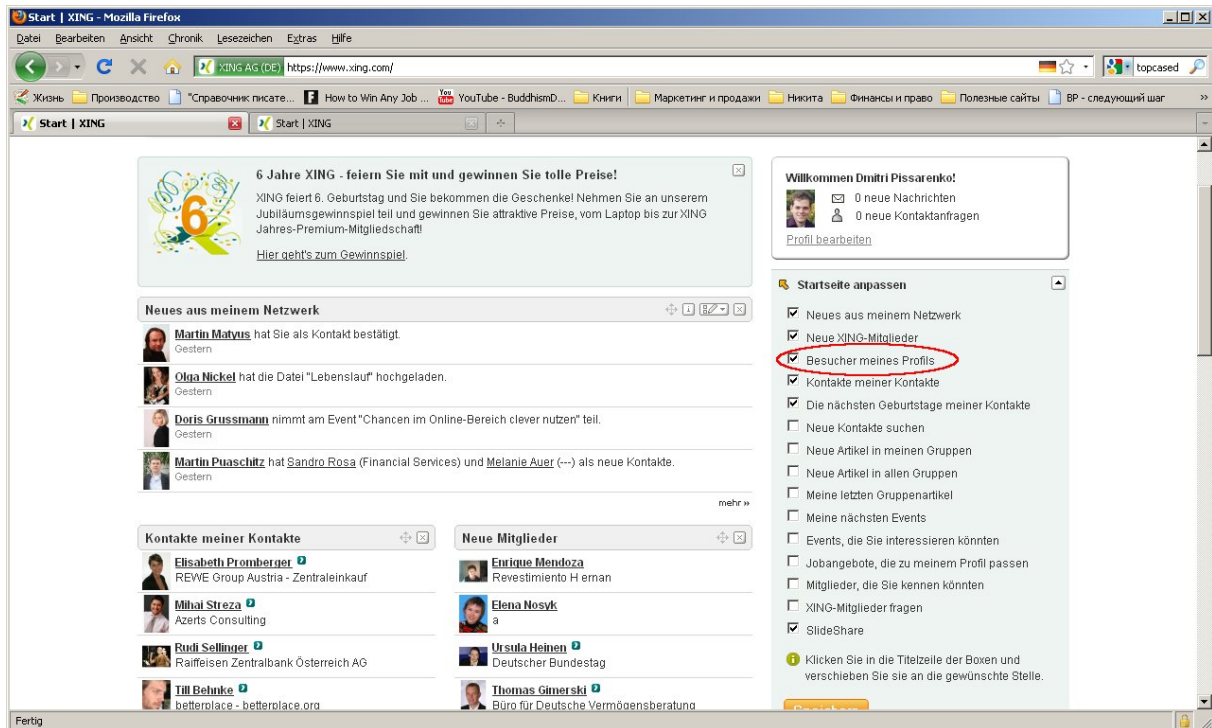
Start | XING - Mozilla Firefox

Datei Bearbeiten Ansicht Chronik Lesezeichen Extras Hilfe

XING AG (DE) https://www.xing.com/

topcased

Жизнь Производство "Справочник писате... How to Win Any Job ... YouTube - BuddhismD... Книги Маркетинг и продажи Никита Финансы и право Полезные сайты BP - следующий шаг

Start | XING Start | XING

6 Jahre XING - feiern Sie mit und gewinnen Sie tolle Preise!

XING feiert 6. Geburtstag und Sie bekommen die Geschenke! Nehmen Sie an unserem Jubiläumsgewinnspiel teil und gewinnen Sie attraktive Preise, vom Laptop bis zur XING Jahres-Premium-Mitgliedschaft!

Hier geht's zum Gewinnspiel.

Neues aus meinem Netzwerk

Martin Matyus hat Sie als Kontakt bestätigt.
Gestern

Olga Nickel hat die Datei "Lebenslauf" hochgeladen.
Gestern

Doris Grussmann nimmt am Event "Chancen im Online-Bereich clever nutzen" teil.
Gestern

Martin Puaschitz hat Sandro Rosa (Financial Services) und Melanie Auer (---) als neue Kontakte.
Gestern

mehr »

Kontakte meiner Kontakte

Elisabeth Promberger
REWE Group Austria - Zentraleinkauf

Mihai Streza
Azerts Consulting

Rudi Sellinger
Raiffeisen Zentralbank Österreich AG

Till Behnke
betterplace - betterplace.org

Neue Mitglieder

Enrique Mendoza
Revestimiento H ernan

Elena Nosyk
a

Ursula Heinen
Deutscher Bundestag

Thomas Gimerski
Büro für Deutsche Vermögensberatung

Willkommen Dmitri Pissarenko!
0 neue Nachrichten
0 neue Kontaktanfragen
Profil bearbeiten

Startseite anpassen

Neues aus meinem Netzwerk
Neue XING-Mitglieder
Besucher meines Profils
Kontakte meiner Kontakte
Die nächsten Geburtstage meiner Kontakte
Neue Kontakte suchen
Neue Artikel in meinen Gruppen
Neue Artikel in allen Gruppen
Meine letzten Gruppenartikel
Meine nächsten Events
Events, die Sie interessieren könnten
Jobangebote, die zu meinem Profil passen
Mitglieder, die Sie kennen könnten
XING-Mitglieder fragen
SlideShare

Klicken Sie in die Titelzeile der Boxen und verschieben Sie sie an die gewünschte Stelle.

Fertig